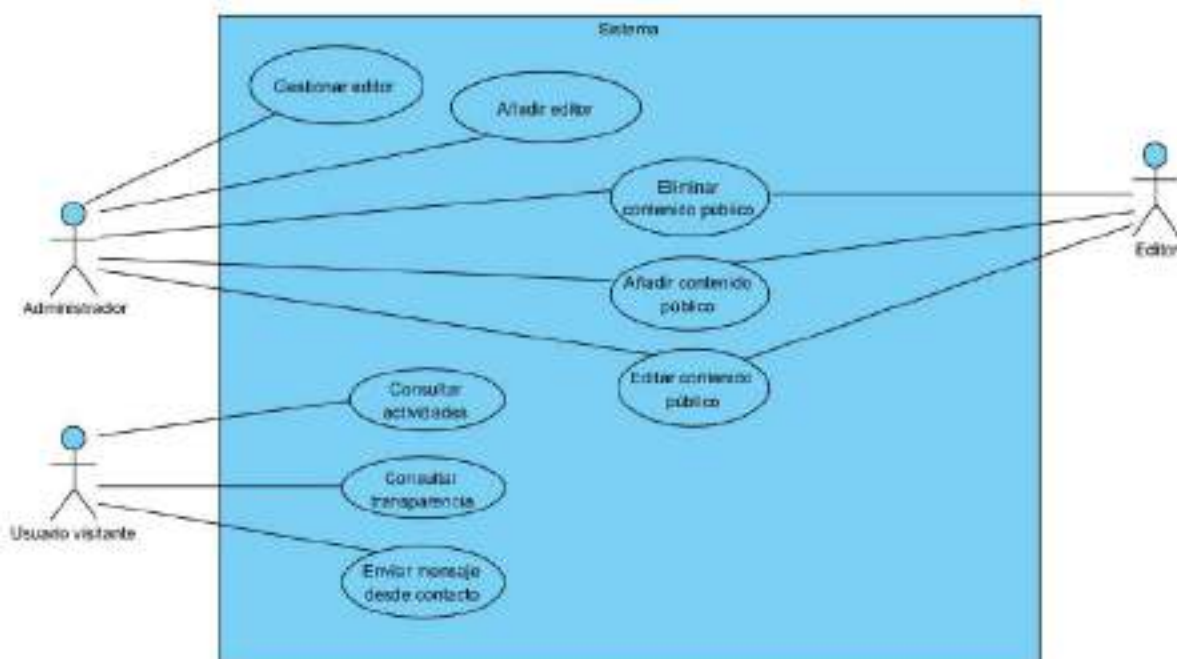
Sistema

Gestionar editor

Añadir editor

Eliminar contenido público

Añadir contenido público

Editar contenido público

Consultar actividades

Consultar transparencia

Enviar mensaje desde contacto

Administrador

Usuario visitante

Editor